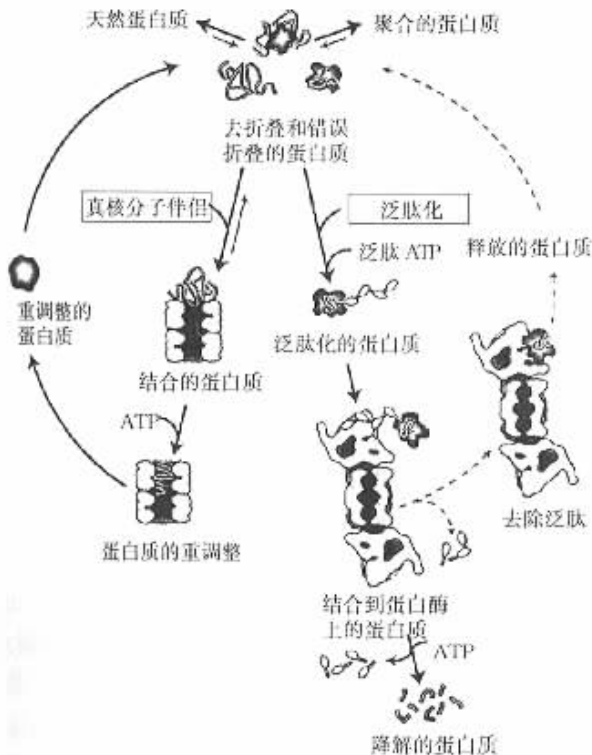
天然蛋白质

聚合的蛋白质

去折叠和错误折叠的蛋白质

真核分子伴侣

泛肽化

泛肽 ATP

释放的蛋白质

重调整的蛋白质

结合的蛋白质

泛肽化的蛋白质

ATP

去除泛肽

蛋白质的重调整

结合到蛋白酶上的蛋白质

ATP

降解的蛋白质